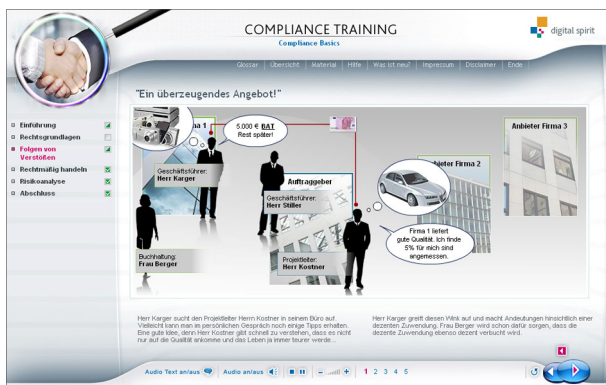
COMPLIANCE TRAINING
Compliance Basics

digital spirit

Glossar | Übersicht | Material | Hilfe | Was ist neu? | Impressum | Disclaimer | Ende

"Ein überzeugendes Angebot!"

Einführung
Rechtsgrundlagen
Folgen von Verstößen
Rechtmäßig handeln
Risikoanalyse
Abschluss

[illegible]rma 1

5.000 € BAT Rest später!

Anbieter Firma 3

Anbieter Firma 2

Geschäftsführer: Herr Karger

Auftraggeber

Geschäftsführer: Herr Stiller

Firma 1 liefert gute Qualität. Ich finde 5% für mich sind angemessen.

Buchhaltung: Frau Berger

Projektleiter: Herr Kostner

Herr Karger sucht den Projektleiter Herrn Kostner in seinem Büro auf. Vielleicht kann man im persönlichen Gespräch noch einige Tipps erhalten. Eine gute Idee, denn Herr Kostner gibt schnell zu verstehen, dass es nicht nur auf die Qualität ankomme und das Leben ja immer teurer werde...

Herr Karger greift diesen Wink auf und macht Andeutungen hinsichtlich einer dezenten Zuwendung. Frau Berger wird schon dafür sorgen, dass die dezente Zuwendung ebenso dezent verbucht wird.

Audio Text an/aus
Audio an/aus
1 2 3 4 5